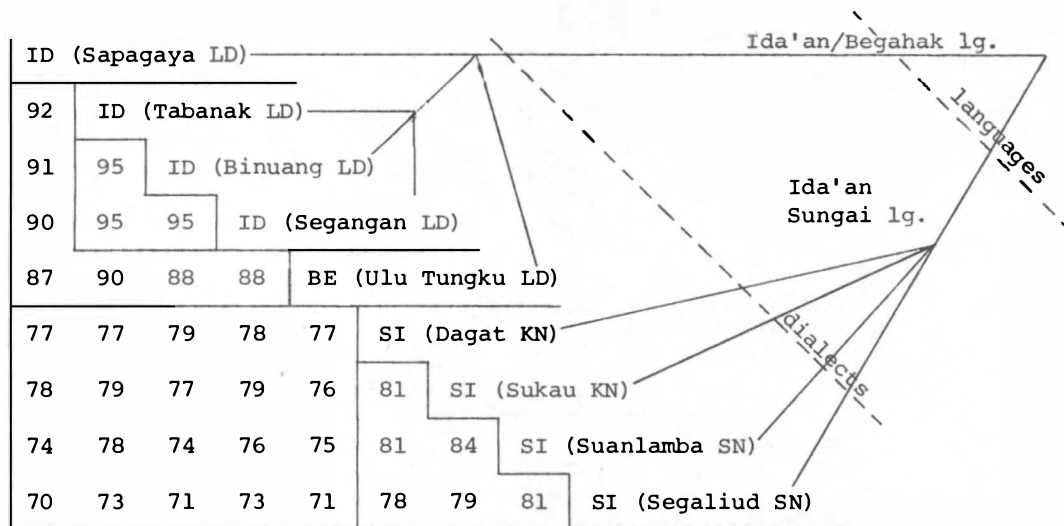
ID (Sapagaya LD)

92 ID (Tabanak LD)

91 95 ID (Binuang LD)

90 95 95 ID (Segangan LD)

87 90 88 88 BE (Ulu Tungku LD)

77 77 79 78 77 SI (Dagat KN)

78 79 77 79 76 81 SI (Sukau KN)

74 78 74 76 75 81 84 SI (Suanlamba SN)

70 73 71 73 71 78 79 81 SI (Segaliud SN)

Ida'an/Begahak lg.

languages

Ida'an Sungai lg.

dialects